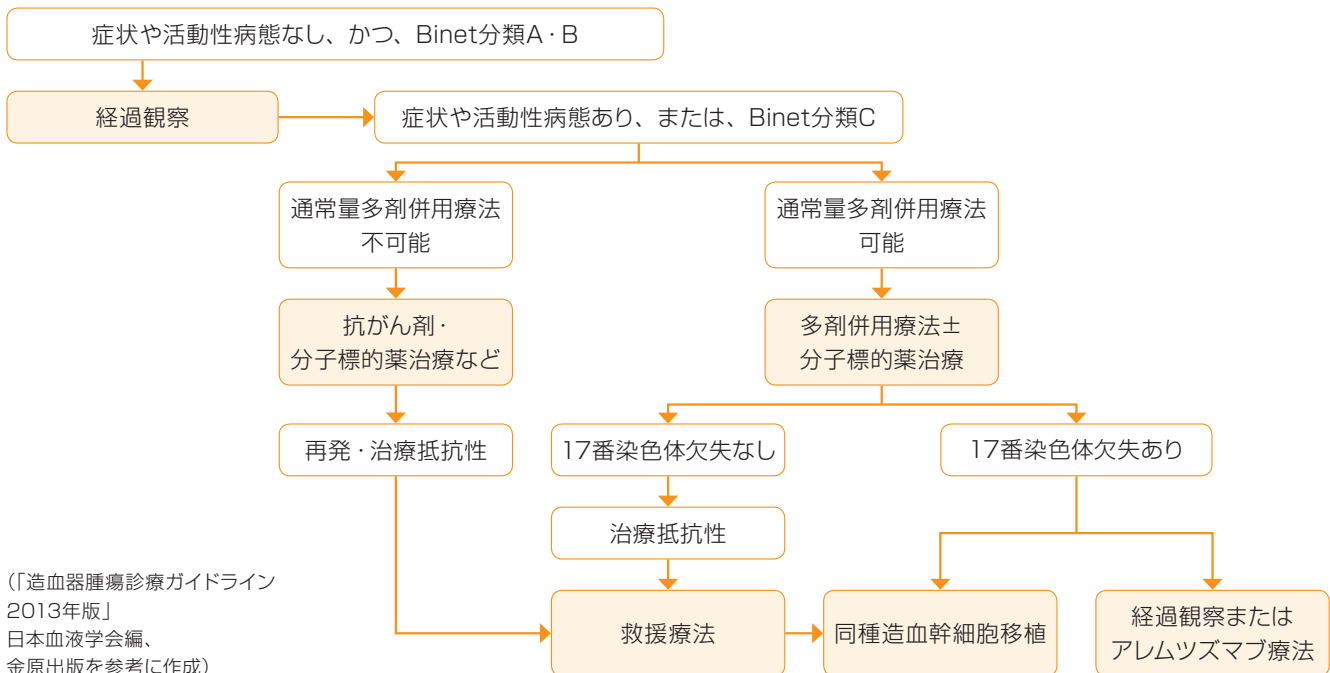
症状や活動性病態なし、かつ、Binet分類A・B

経過観察

症状や活動性病態あり、または、Binet分類C

通常量多剤併用療法不可能

通常量多剤併用療法可能

抗がん剤・分子標的薬治療など

多剤併用療法±分子標的薬治療

再発・治療抵抗性

17番染色体欠失なし

17番染色体欠失あり

治療抵抗性

救援療法

同種造血幹細胞移植

経過観察またはアレムツズマブ療法

(「造血器腫瘍診療ガイドライン2013年版」日本血液学会編、金原出版を参考に作成)